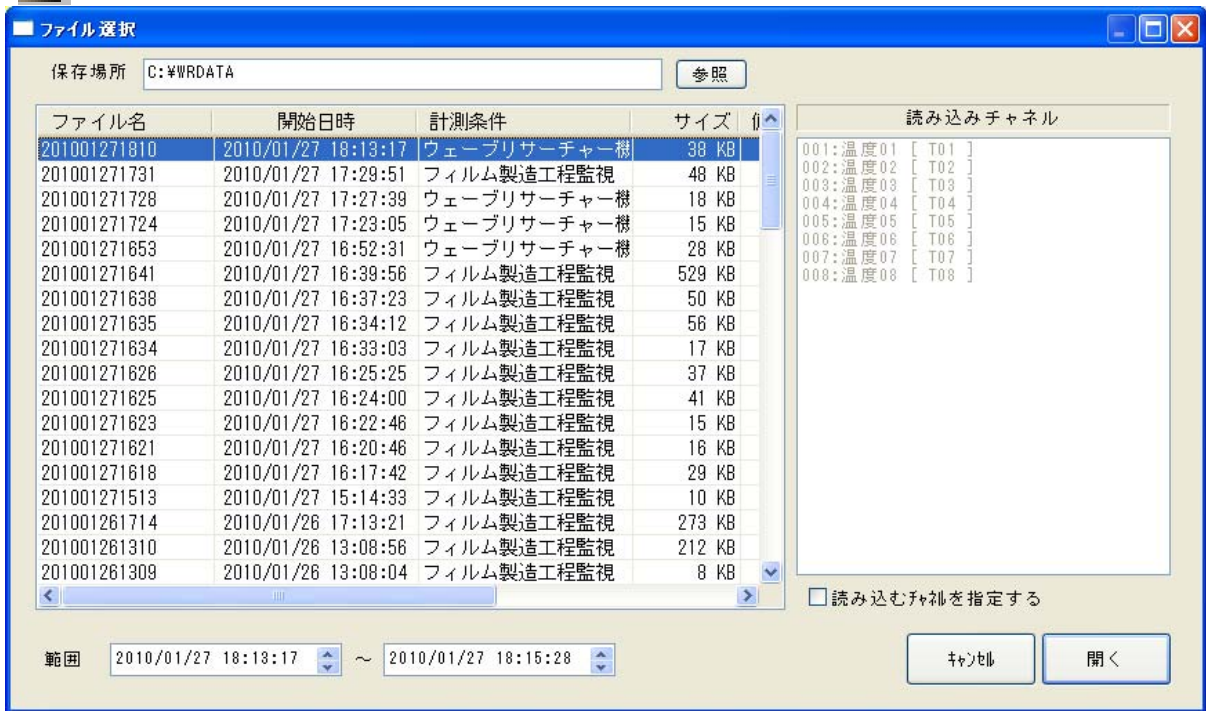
ファイル選択

保存場所 C:¥WRDATA 参照

| ファイル名 | 開始日時 | 計測条件 | サイズ | 1 |
|---|---|---|---|---|
| 201001271810 | 2010/01/27 18:13:17 | ウェーブリサーチャー様 | 38 KB | |
| 201001271731 | 2010/01/27 17:29:51 | フィルム製造工程監視 | 48 KB | |
| 201001271728 | 2010/01/27 17:27:39 | ウェーブリサーチャー様 | 18 KB | |
| 201001271724 | 2010/01/27 17:23:05 | ウェーブリサーチャー様 | 15 KB | |
| 201001271653 | 2010/01/27 16:52:31 | ウェーブリサーチャー様 | 28 KB | |
| 201001271641 | 2010/01/27 16:39:56 | フィルム製造工程監視 | 529 KB | |
| 201001271638 | 2010/01/27 16:37:23 | フィルム製造工程監視 | 50 KB | |
| 201001271635 | 2010/01/27 16:34:12 | フィルム製造工程監視 | 56 KB | |
| 201001271634 | 2010/01/27 16:33:03 | フィルム製造工程監視 | 17 KB | |
| 201001271626 | 2010/01/27 16:25:25 | フィルム製造工程監視 | 37 KB | |
| 201001271625 | 2010/01/27 16:24:00 | フィルム製造工程監視 | 41 KB | |
| 201001271623 | 2010/01/27 16:22:46 | フィルム製造工程監視 | 15 KB | |
| 201001271621 | 2010/01/27 16:20:46 | フィルム製造工程監視 | 16 KB | |
| 201001271618 | 2010/01/27 16:17:42 | フィルム製造工程監視 | 29 KB | |
| 201001271513 | 2010/01/27 15:14:33 | フィルム製造工程監視 | 10 KB | |
| 201001261714 | 2010/01/26 17:13:21 | フィルム製造工程監視 | 273 KB | |
| 201001261310 | 2010/01/26 13:08:56 | フィルム製造工程監視 | 212 KB | |
| 201001261309 | 2010/01/26 13:08:04 | フィルム製造工程監視 | 8 KB | |

読み込みチャネル
001:温度01 [ T01 ]
002:温度02 [ T02 ]
003:温度03 [ T03 ]
004:温度04 [ T04 ]
005:温度05 [ T05 ]
006:温度06 [ T06 ]
007:温度07 [ T07 ]
008:温度08 [ T08 ]

読み込むﾁｬﾈﾙを指定する

範囲 2010/01/27 18:13:17 ～ 2010/01/27 18:15:28

ｷｬﾝｾﾙ 開く